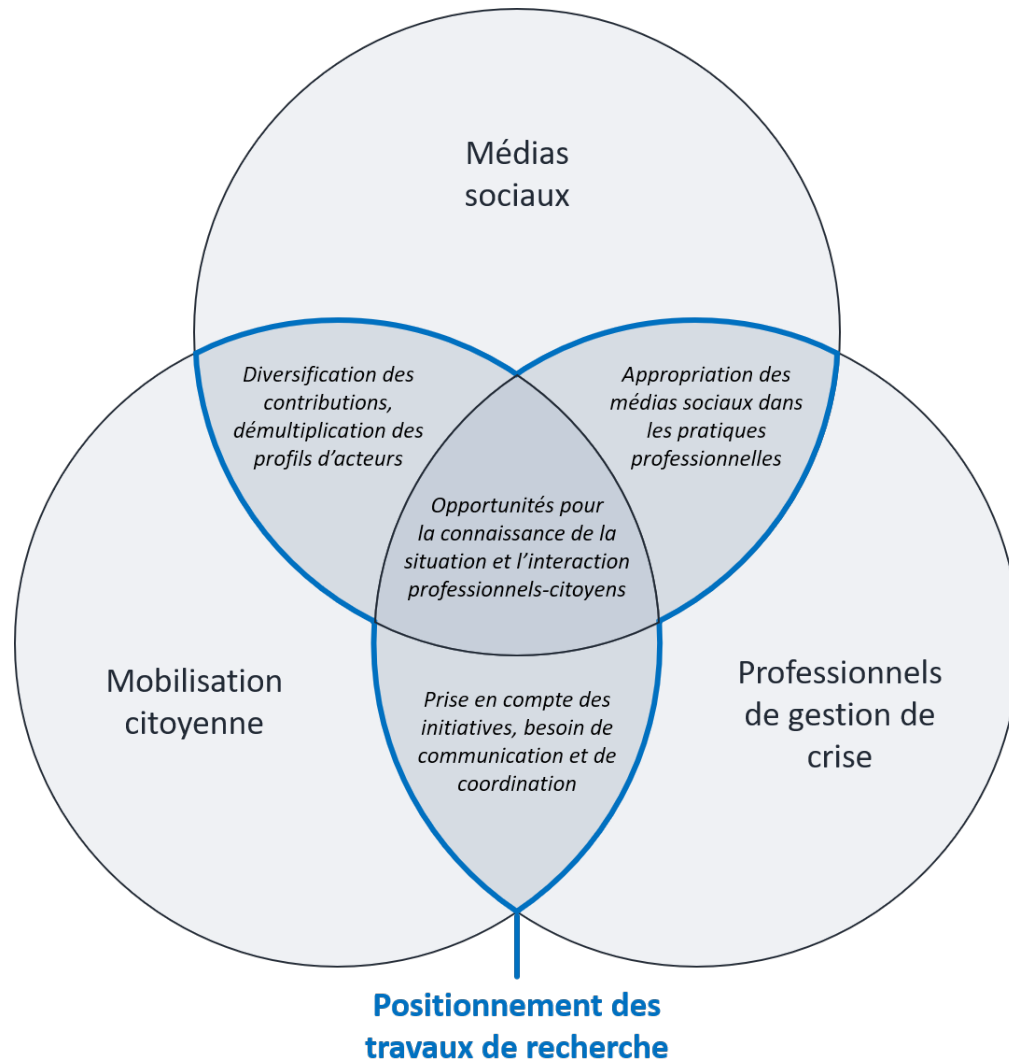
Médias sociaux

Diversification des contributions, démultiplication des profils d'acteurs

Appropriation des médias sociaux dans les pratiques professionnelles

Opportunités pour la connaissance de la situation et l'interaction professionnels-citoyens

Mobilisation citoyenne

Prise en compte des initiatives, besoin de communication et de coordination

Professionnels de gestion de crise

Positionnement des travaux de recherche